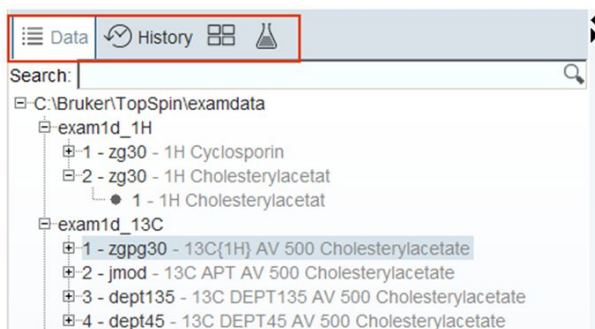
Data History

Search:

C:\Bruker\TopSpin\examdata

exam1d_1H

1 - zg30 - 1H Cyclosporin

2 - zg30 - 1H Cholesterylacetat

1 - 1H Cholesterylacetat

exam1d_13C

1 - zgpg30 - 13C{1H} AV 500 Cholesterylacetate

2 - jmod - 13C APT AV 500 Cholesterylacetate

3 - dept135 - 13C DEPT135 AV 500 Cholesterylacetate

4 - dept45 - 13C DEPT45 AV 500 Cholesterylacetate